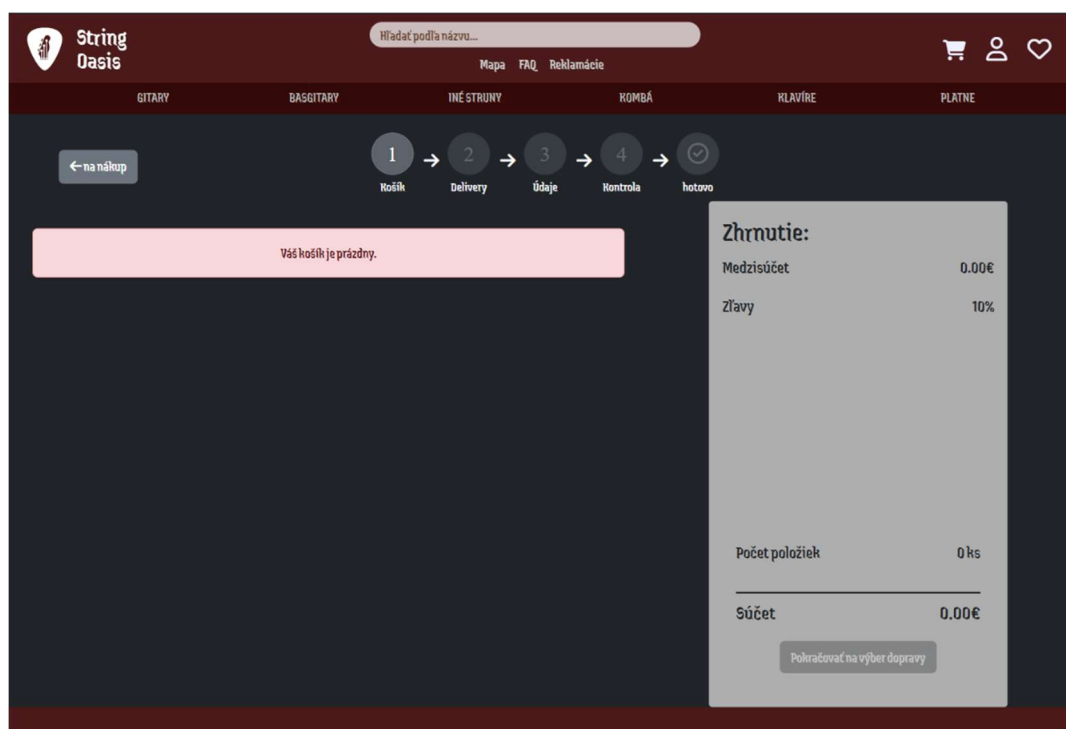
String Oasis

Hľadať podľa názvu...

Mapa FAQ Reklamácie

GITARY BASGITARY INÉ STRUNY KOMBÁ KLAVÍRE PLATNE

← na nákup

1 → 2 → 3 → 4 →
Košík Delivery Údaje Kontrola hotovo

Váš košík je prázdny.

Zhrnutie:

Medzisúčet 0.00€

Zľavy 10%

Počet položiek 0 ks

Súčet 0.00€

Pokračovať na výber dopravy